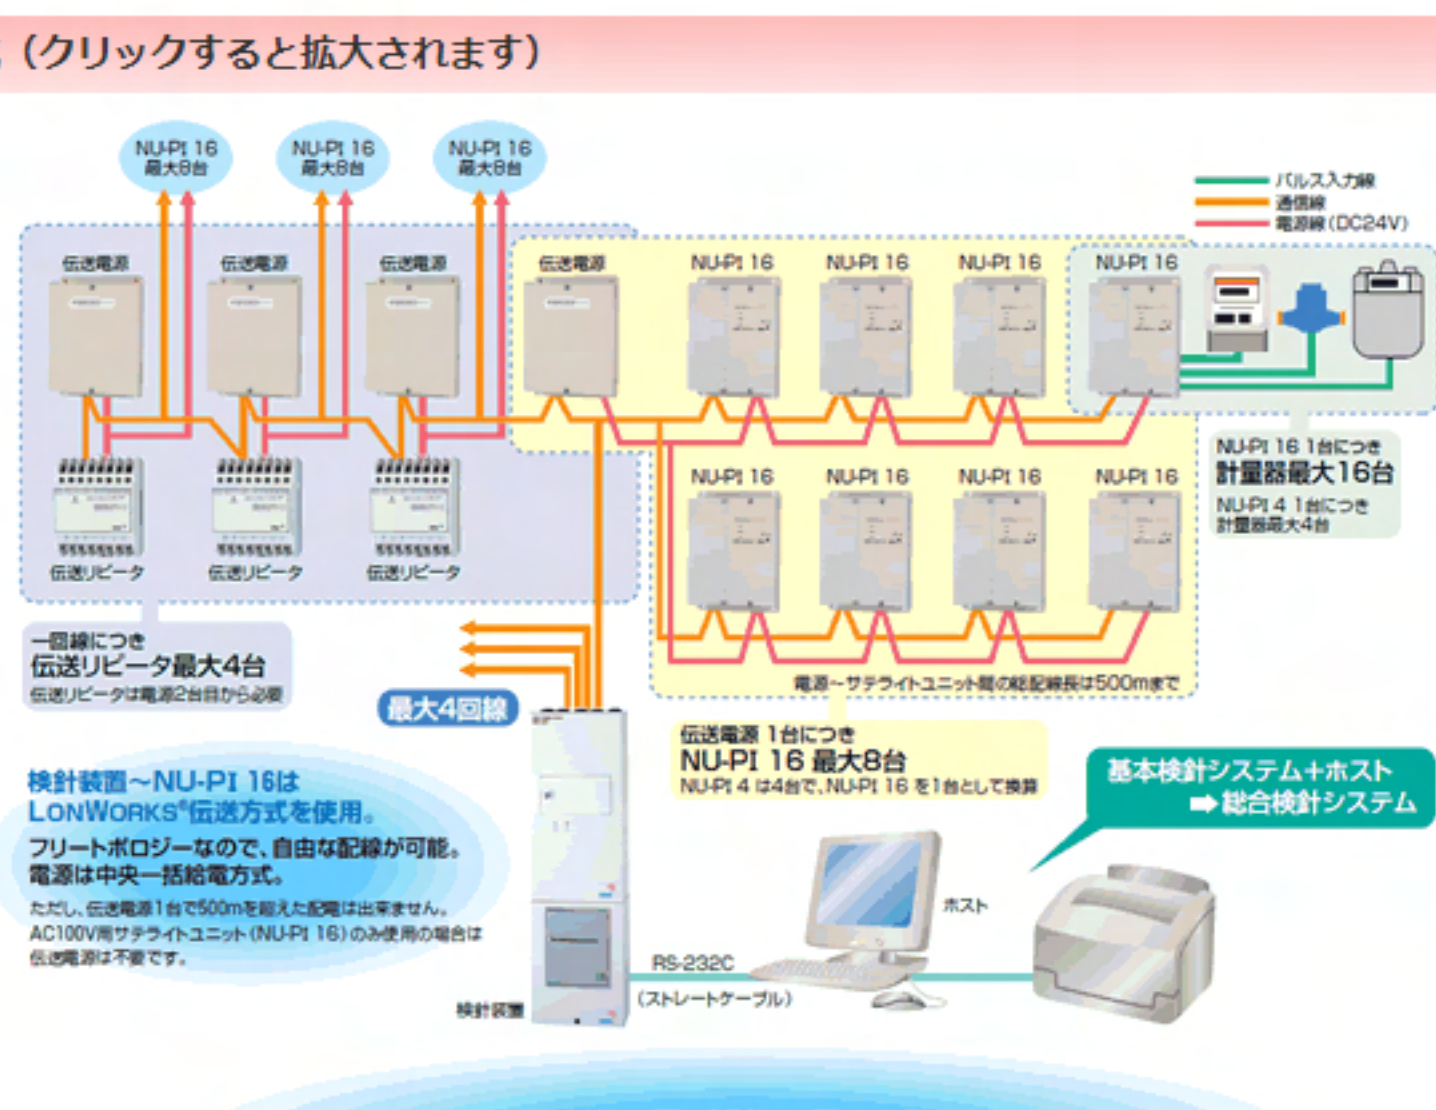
（クリックすると拡大されます）

NU-PI 16 最大8台

NU-PI 16 最大8台

NU-PI 16 最大8台

パルス入力線
通信線
電源線（DC24V）

伝送電源

伝送電源

伝送電源

伝送電源

NU-PI 16

NU-PI 16

NU-PI 16

NU-PI 16

伝送リピータ

伝送リピータ

伝送リピータ

NU-PI 16

NU-PI 16

NU-PI 16

NU-PI 16

NU-PI 16 1台につき
計量器最大16台
NU-PI 4 1台につき
計量器最大4台

一回線につき
伝送リピータ最大4台
伝送リピータは電源2台目から必要

最大4回線

電源～サテライトユニット間の総配線長は500mまで

伝送電源 1台につき
NU-PI 16 最大8台
NU-PI 4 は4台で、NU-PI 16 を1台として換算

検針装置～NU-PI 16は
LONWORKS®伝送方式を使用。
フリートポロジーなので、自由な配線が可能。
電源は中央一括給電方式。
ただし、伝送電源1台で500mを超えた配線は出来ません。
AC100V用サテライトユニット（NU-PI 16）のみ使用の場合は
伝送電源は不要です。

基本検針システム＋ホスト
➡総合検針システム

ホスト

RS-232C
（ストレートケーブル）

検針装置